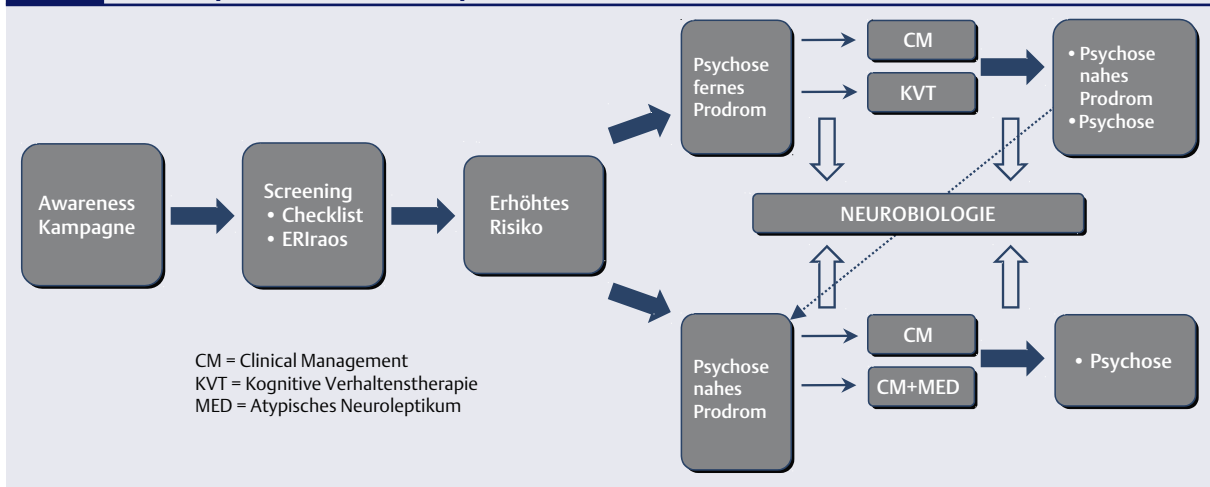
Awareness Kampagne

Screening
• Checklist
• ERIraos

Erhöhtes Risiko

Psychose fernes Prodrom

CM

KVT

• Psychose nahes Prodrom
• Psychose

NEUROBIOLOGIE

Psychose nahes Prodrom

CM

CM+MED

• Psychose

CM = Clinical Management
KVT = Kognitive Verhaltenstherapie
MED = Atypisches Neuroleptikum